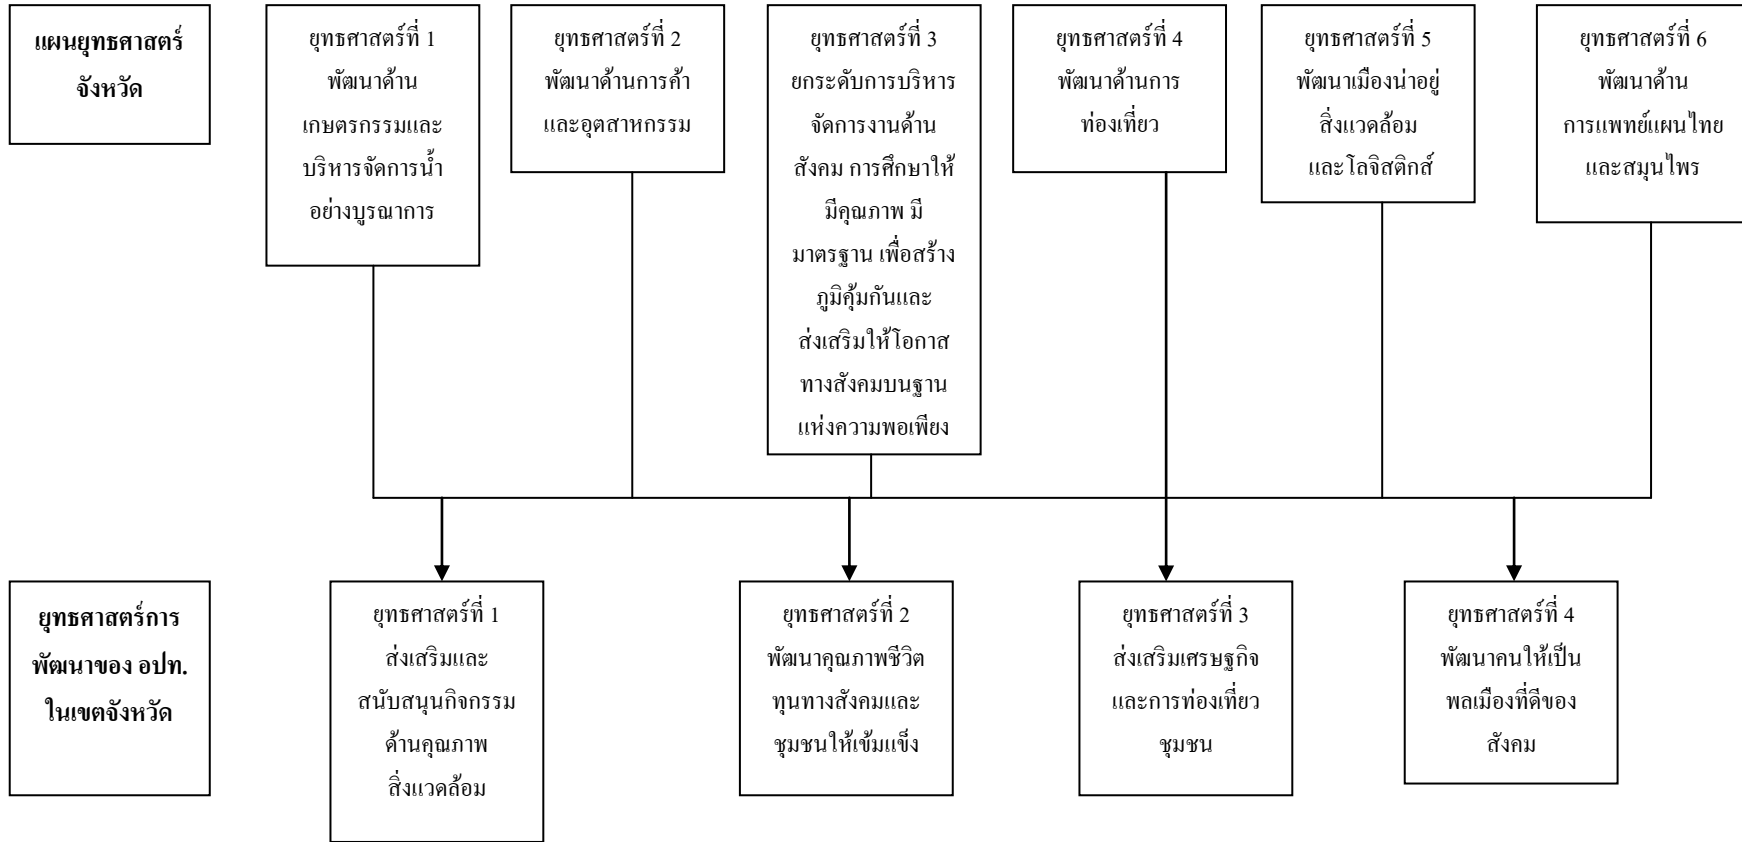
แผนยุทธศาสตร์จังหวัด

ยุทธศาสตร์ที่ 1 พัฒนาด้านเกษตรกรรมและบริหารจัดการน้ำอย่างบูรณาการ

ยุทธศาสตร์ที่ 2 พัฒนาด้านการค้าและอุตสาหกรรม

ยุทธศาสตร์ที่ 3 ยกระดับการบริหารจัดการงานด้านสังคม การศึกษาให้มีคุณภาพ มีมาตรฐาน เพื่อสร้างภูมิคุ้มกันและส่งเสริมให้โอกาสทางสังคมบนฐานแห่งความพอเพียง

ยุทธศาสตร์ที่ 4 พัฒนาด้านการท่องเที่ยว

ยุทธศาสตร์ที่ 5 พัฒนาเมืองน่าอยู่ สิ่งแวดล้อม และโลจิสติกส์

ยุทธศาสตร์ที่ 6 พัฒนาด้านการแพทย์แผนไทยและสมุนไพร

ยุทธศาสตร์การพัฒนาของ อปท. ในเขตจังหวัด

ยุทธศาสตร์ที่ 1 ส่งเสริมและสนับสนุนกิจกรรมด้านคุณภาพสิ่งแวดล้อม

ยุทธศาสตร์ที่ 2 พัฒนาคุณภาพชีวิต ทุนทางสังคมและชุมชนให้เข้มแข็ง

ยุทธศาสตร์ที่ 3 ส่งเสริมเศรษฐกิจและการท่องเที่ยวชุมชน

ยุทธศาสตร์ที่ 4 พัฒนาคนให้เป็นพลเมืองที่ดีของสังคม